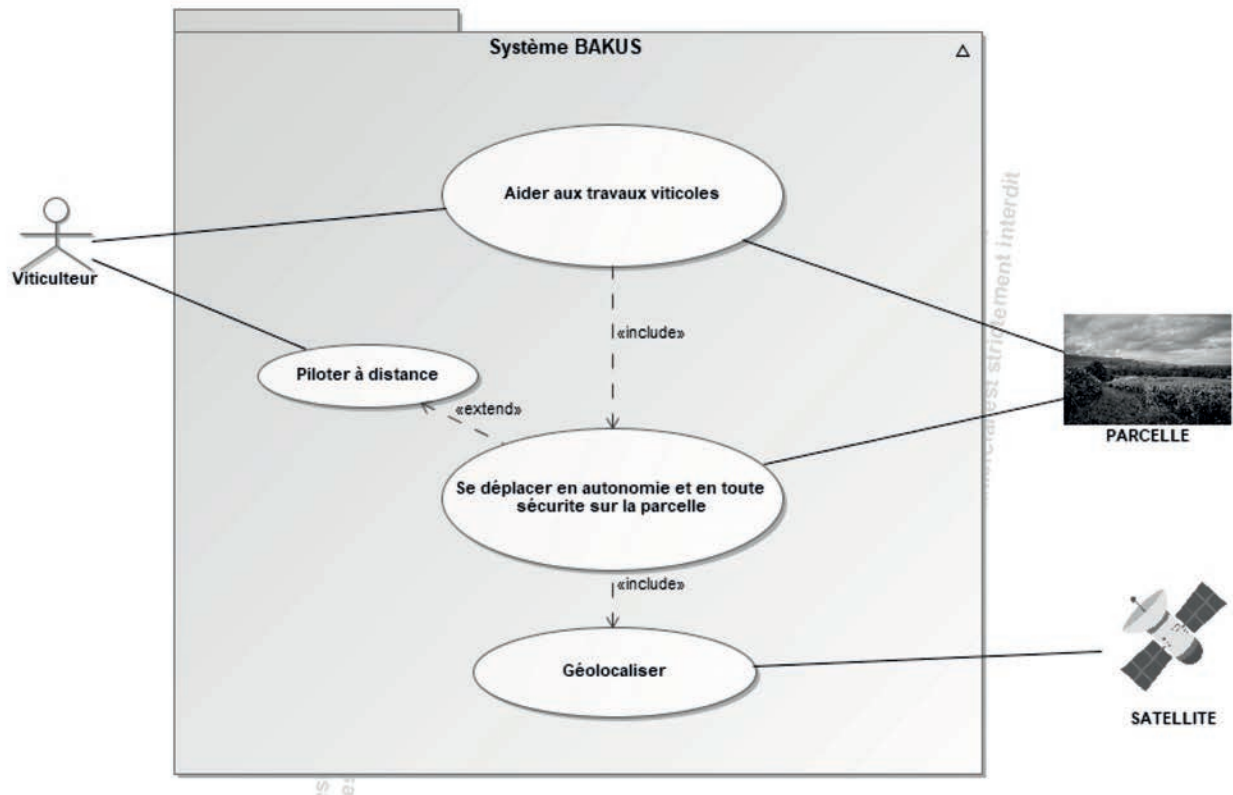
Système BAKUS

△

Viticulteur

Aider aux travaux viticoles

«include»

Piloter à distance

«extend»

Se déplacer en autonomie et en toute sécurite sur la parcelle

«include»

Géolocaliser

PARCELLE

SATELLITE

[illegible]est strictement interdit